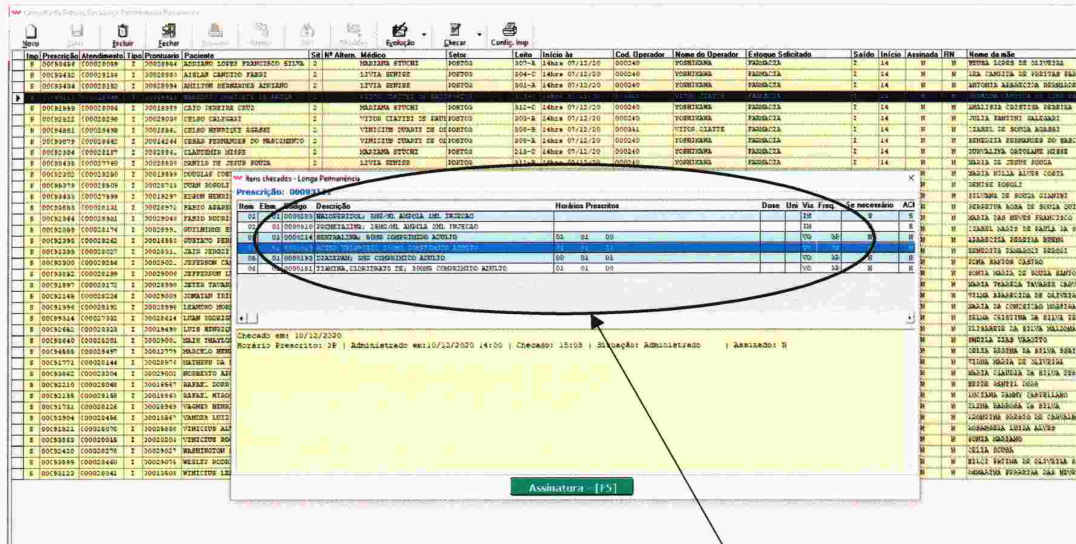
Consulta de Prescrição Longa Permanência

Novo | Salvar | Excluir | Fechar | Evolução | Checar | Config. Imp

| Imp | Prescrição | Atendimento | Tipo | Prontuário | Paciente | Sit | Nº Altern. | Médico | Setor | Leito | Início às | Cod. Operador | Nome do Operador | Estoque Solicitado | Saído | Início | Assinada | RN | Nome da mãe |
|---|---|---|---|---|---|---|---|---|---|---|---|---|---|---|---|---|---|---|---|
| S | 00093486 | 00028099 | I | 20028984 | ADRIANO LOPES FRANCISCO SILVA | 2 | | MARIANA STUCHI | POSTO3 | 307-A | 14hrs 07/12/20 | 000240 | YOSHIKAWA | FARMACIA | I | 14 | N | N | NEUSA LOPES DE OLIVEIRA |
| S | 00093432 | 00028154 | I | 20028983 | AISLAN CANDIDO PARDI | 2 | | LIVIA SENISE | POSTO3 | 304-C | 14hrs 07/12/20 | 000240 | YOSHIKAWA | FARMACIA | I | 14 | N | N | IRA CANDIDA DE FREITAS PARDI |
| S | 00093434 | 00028180 | I | 20028994 | AMILTON HERNANDES ADRIANO | 2 | | LIVIA SENISE | POSTO3 | 308-A | 14hrs 07/12/20 | 000240 | YOSHIKAWA | FARMACIA | I | 14 | N | N | ANTONIA APARECIDA HERNANDES |
| S | 00093469 | 00028084 | I | 20018899 | CAIO PEREIRA CRUZ | 2 | | MARIANA STUCHI | POSTO3 | 312-C | 14hrs 07/12/20 | 000240 | YOSHIKAWA | FARMACIA | I | 14 | N | N | AMALIRIA CRISTINA PEREIRA |
| S | 00093422 | 00028298 | I | 20029030 | CELSO CALEGARI | 2 | | VITOR CIATTEI DE SANTOS | POSTO3 | 303-A | 14hrs 07/12/20 | 000240 | YOSHIKAWA | FARMACIA | I | 14 | N | N | JULIA SANTINI SALGARI |
| S | 00094881 | 00028438 | I | 20018... | CELSO HENRIQUE AGABNI | 2 | | VINICIUS DUARTE DE OLIVEIRA | POSTO3 | 303-B | 14hrs 07/12/20 | 000341 | VITOR CIATTE | FARMACIA | I | 14 | N | N | IZABEL DE SOUZA AGABNI |
| S | 00098079 | 00028462 | I | 20014248 | CESAR FERNANDES DO NASCIMENTO | 2 | | VINICIUS DUARTE DE OLIVEIRA | POSTO3 | 309-A | 14hrs 07/12/20 | 000240 | YOSHIKAWA | FARMACIA | I | 14 | N | N | BENEDITA FERNANDES DO NASC |
| S | 00093284 | 00028197 | I | 20028... | CLAUDINEI NIERI | 2 | | MARIANA STUCHI | POSTO3 | 313-C | 14hrs 07/12/20 | 000240 | YOSHIKAWA | FARMACIA | I | 14 | N | N | GERVALINA GASPARE NIERI |
| S | 00098438 | 00027740 | I | 20028... | DANILO DE JESUS SOUZA | 2 | | LIVIA SENISE | POSTO3 | 311-B | 14hrs 07/12/20 | 000240 | YOSHIKAWA | FARMACIA | I | 14 | N | N | MARIA DE JESUS SOUZA |

Itens checados - Longa Permanência
Prescrição: 00093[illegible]

| Item | Elem | Código | Descrição | Horários Prescritos | Dose | Uni | Via | Freq. | Se necessário | ACM |
|---|---|---|---|---|---|---|---|---|---|---|
| 01 | 01 | 0009... | HALOPERIDOL; 5MG/ML AMPOLA 1ML INJECAO | | | | IM | | N | S |
| 02 | 01 | 00091... | PROMETAZINA; 25MG/ML AMPOLA 2ML INJECAO | | | | IM | | N | S |
| 03 | 01 | 00091... | SERTRALINA; 50MG COMPRIMIDO ADULTO | 02 01 00 | | | VO | 24 | N | N |
| 04 | 01 | 00091... | ACIDO VALPROICO 250MG COMPRIMIDO ADULTO | 02 01 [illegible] | | | VO | | N | N |
| 05 | 01 | 00091... | DIAZEPAM; 5MG COMPRIMIDO ADULTO | 02 01 00 | | | VO | 12 | N | N |
| 06 | 01 | 000913... | TIAMINA, CLORIDRATO DE; 300MG COMPRIMIDO ADULTO | 01 01 00 | | | VO | 24 | N | N |

Checado em: 10/12/2020
Horário Prescrito: 2B | Administrado em:10/12/2020 14:00 | Checado: 15:03 | Situação: Administrado | Assinado: N

Assinatura - [F5]